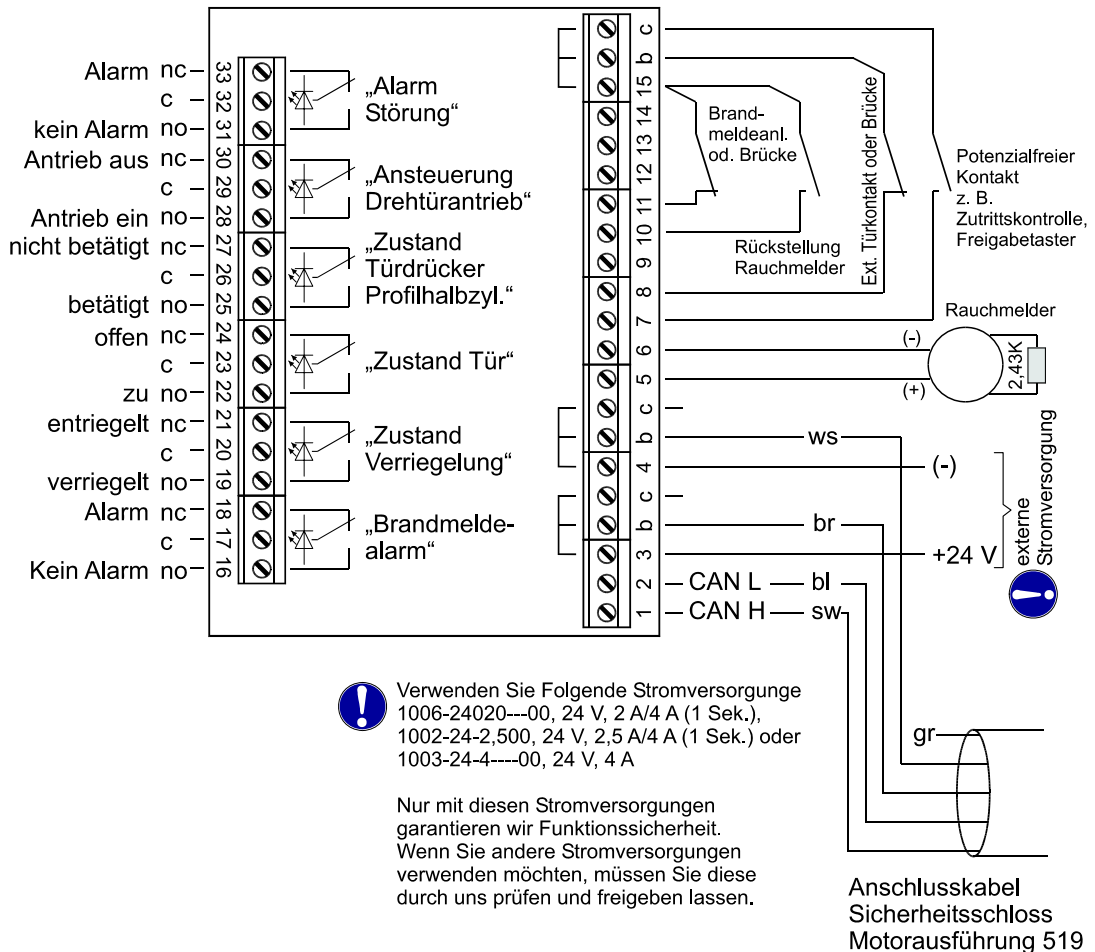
Alarm nc 33
c 32
kein Alarm no 31
Antrieb aus nc 30
c 29
Antrieb ein no 28
nicht betätigt nc 27
c 26
betätigt no 25
offen nc 24
c 23
zu no 22
entriegelt nc 21
c 20
verriegelt no 19
Alarm nc 18
c 17
Kein Alarm no 16

„Alarm Störung“
„Ansteuerung Drehtürantrieb“
„Zustand Türdrücker Profilhalbzyl.“
„Zustand Tür“
„Zustand Verriegelung“
„Brandmeldealarm“

c
b
15
14
13
12
11
10
9
8
7
6
5
c
b
4
c
b
3
2
1

Brandmeldeanl. od. Brücke
Rückstellung Rauchmelder
Ext. Türkontakt oder Brücke
Potenzialfreier Kontakt z. B. Zutrittskontrolle, Freigabetaster
Rauchmelder
(-)
(+)
2,43K
ws
(-)
br
+24 V
externe Stromversorgung
CAN L — bl
CAN H — sw
gr

Verwenden Sie Folgende Stromversorgunge 1006-24020---00, 24 V, 2 A/4 A (1 Sek.), 1002-24-2,500, 24 V, 2,5 A/4 A (1 Sek.) oder 1003-24-4----00, 24 V, 4 A

Nur mit diesen Stromversorgungen garantieren wir Funktionssicherheit. Wenn Sie andere Stromversorgungen verwenden möchten, müssen Sie diese durch uns prüfen und freigeben lassen.

Anschlusskabel Sicherheitsschloss Motorausführung 519